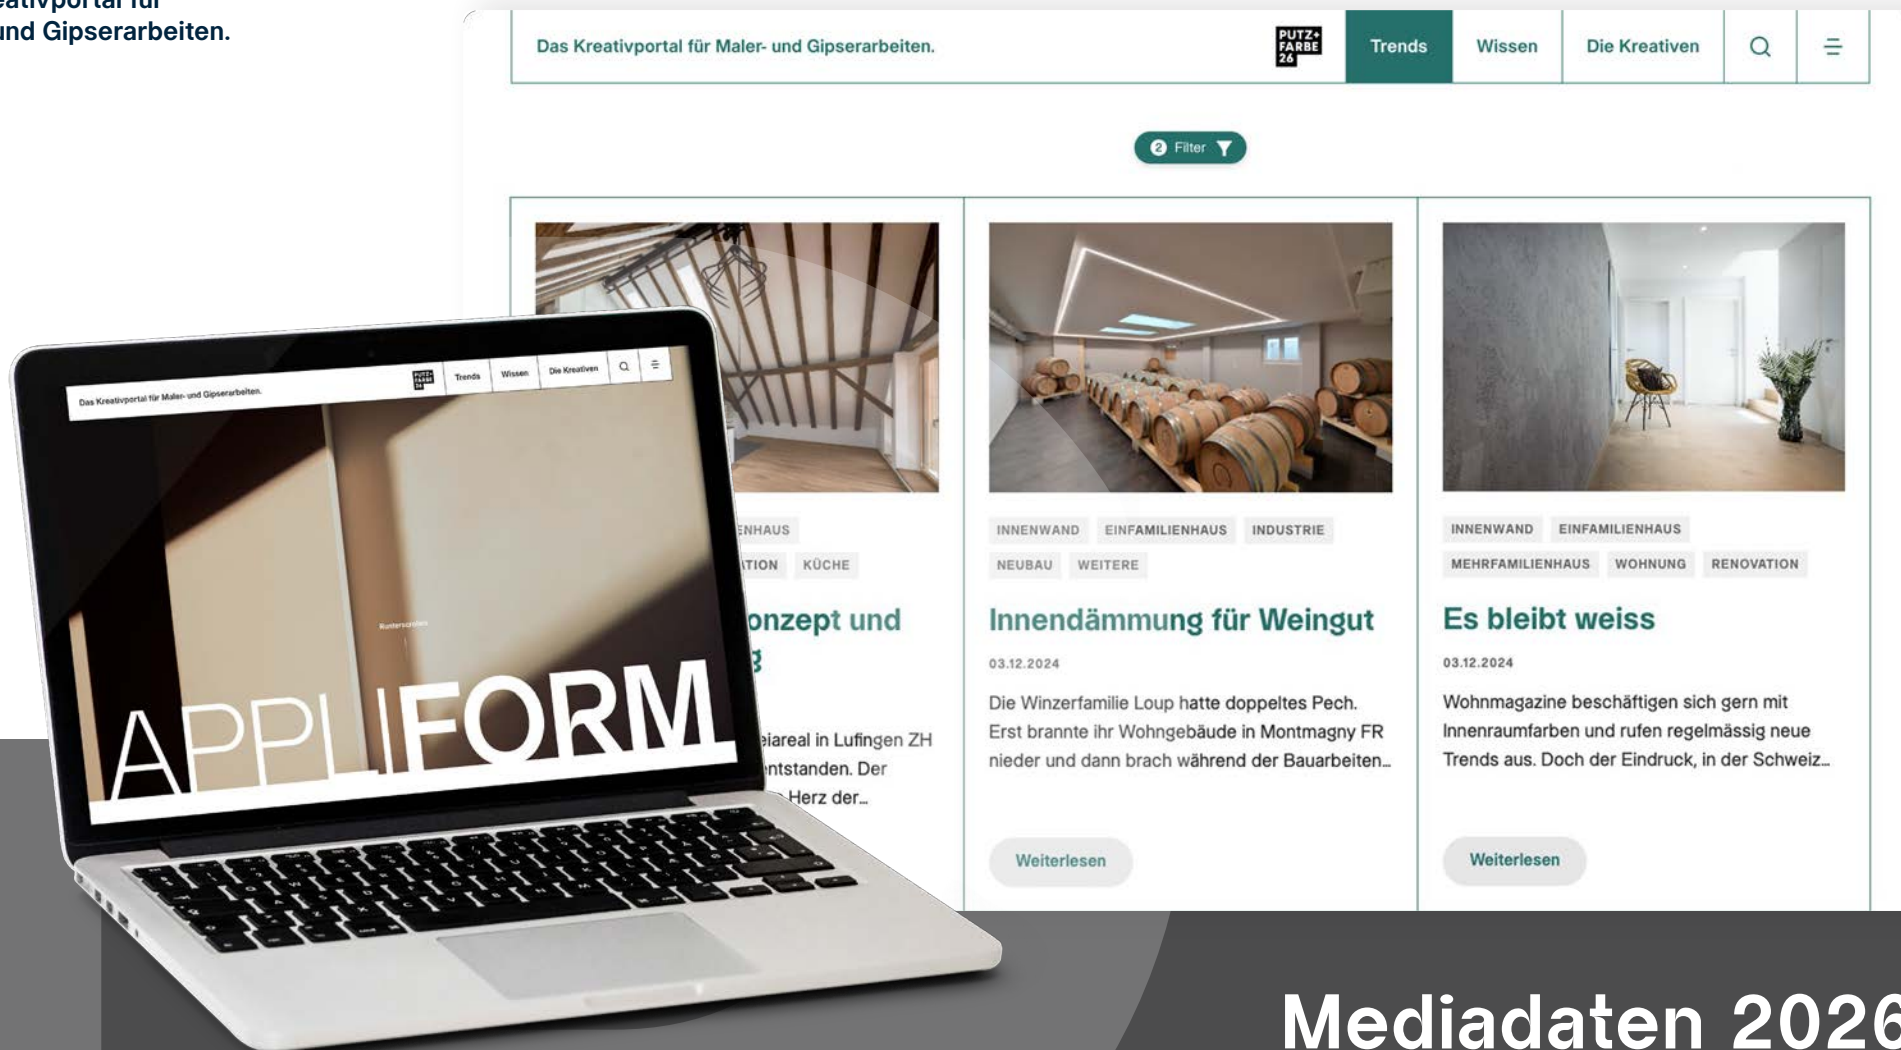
eativportal für
und Gipserarbeiten.

Das Kreativportal für Maler- und Gipserarbeiten.

PUTZ+ FARBE 26

Trends

Wissen

Die Kreativen

2 Filter

ENHAUS

TION KÜCHE

onzept und

eiareal in Lufingen ZH ntstanden. Der Herz der…

INNENWAND EINFAMILIENHAUS INDUSTRIE

NEUBAU WEITERE

Innendämmung für Weingut

03.12.2024

Die Winzerfamilie Loup hatte doppeltes Pech. Erst brannte ihr Wohngebäude in Montmagny FR nieder und dann brach während der Bauarbeiten…

Weiterlesen

INNENWAND EINFAMILIENHAUS

MEHRFAMILIENHAUS WOHNUNG RENOVATION

Es bleibt weiss

03.12.2024

Wohnmagazine beschäftigen sich gern mit Innenraumfarben und rufen regelmässig neue Trends aus. Doch der Eindruck, in der Schweiz…

Weiterlesen

Das Kreativportal für Maler- und Gipserarbeiten.

Trends

Wissen

Die Kreativen

Runterscrollen

APPLIFORM

Mediadaten 2026